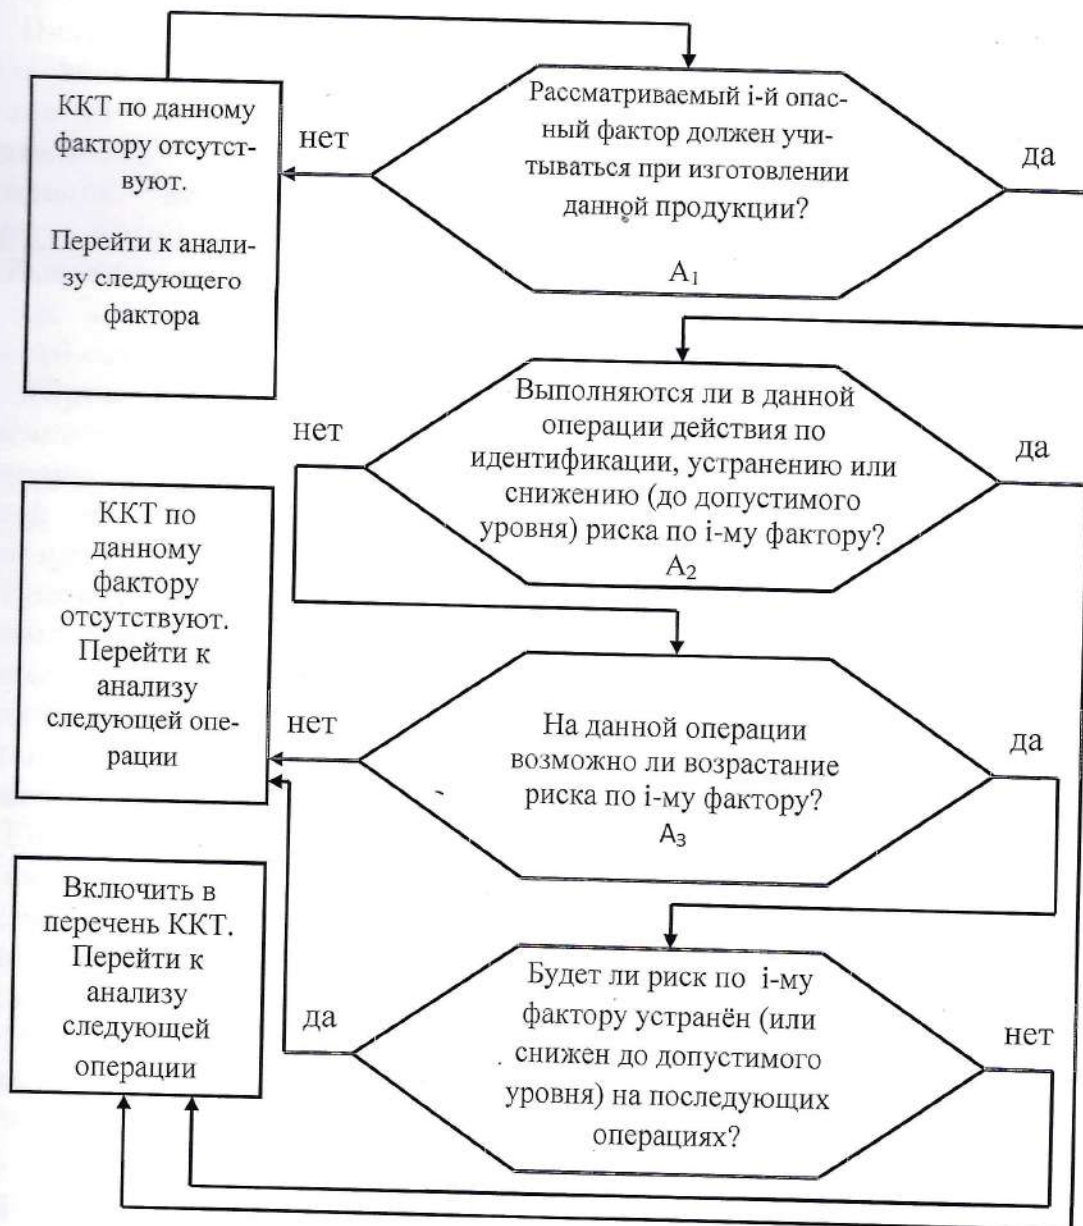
ККТ по данному фактору отсутствуют.

Перейти к анализу следующего фактора

нет

Рассматриваемый і-й опасный фактор должен учитываться при изготовлении данной продукции?

$A_1$

да

нет

Выполняются ли в данной операции действия по идентификации, устранению или снижению (до допустимого уровня) риска по і-му фактору?

$A_2$

да

ККТ по данному фактору отсутствуют. Перейти к анализу следующей операции

нет

На данной операции возможно ли возрастание риска по і-му фактору?

$A_3$

да

Включить в перечень ККТ. Перейти к анализу следующей операции

да

Будет ли риск по і-му фактору устранён (или снижен до допустимого уровня) на последующих операциях?

нет